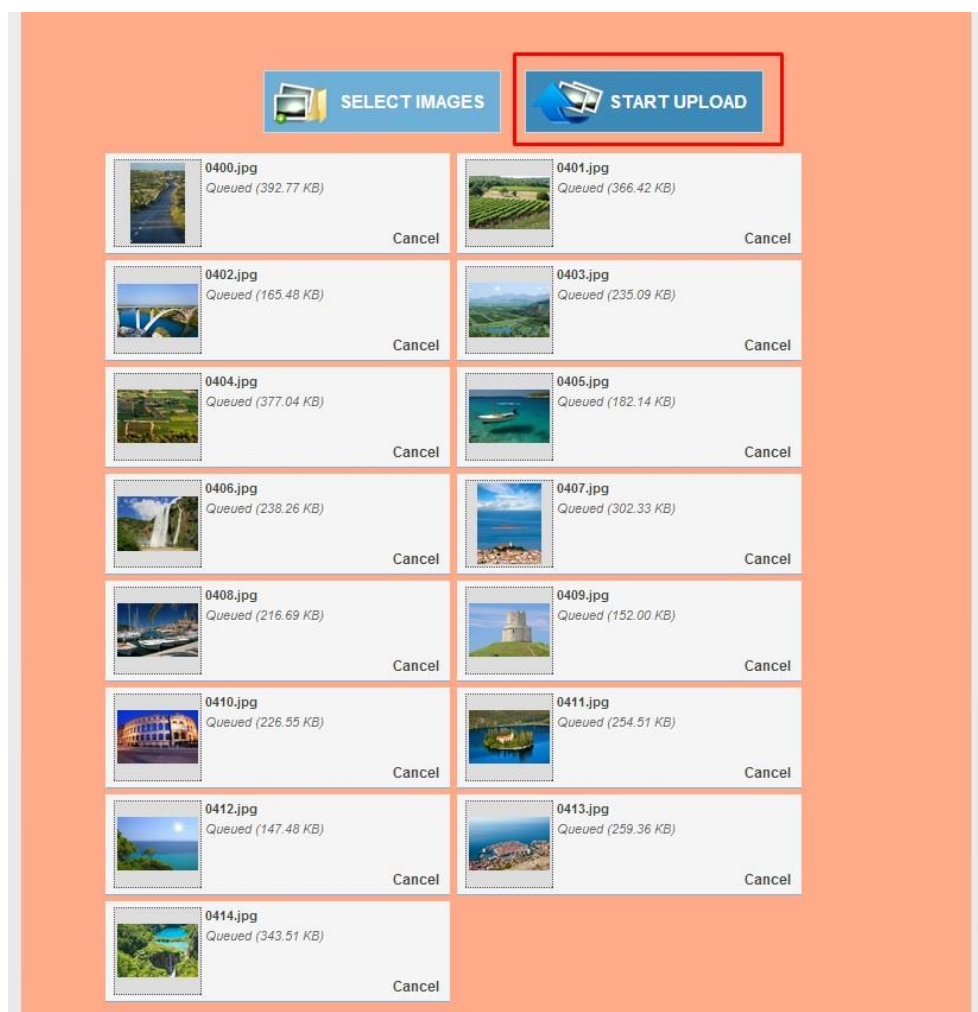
SELECT IMAGES

START UPLOAD

0400.jpg
Queued (392.77 KB)
Cancel

0401.jpg
Queued (366.42 KB)
Cancel

0402.jpg
Queued (165.48 KB)
Cancel

0403.jpg
Queued (235.09 KB)
Cancel

0404.jpg
Queued (377.04 KB)
Cancel

0405.jpg
Queued (182.14 KB)
Cancel

0406.jpg
Queued (238.26 KB)
Cancel

0407.jpg
Queued (302.33 KB)
Cancel

0408.jpg
Queued (216.69 KB)
Cancel

0409.jpg
Queued (152.00 KB)
Cancel

0410.jpg
Queued (226.55 KB)
Cancel

0411.jpg
Queued (254.51 KB)
Cancel

0412.jpg
Queued (147.48 KB)
Cancel

0413.jpg
Queued (259.36 KB)
Cancel

0414.jpg
Queued (343.51 KB)
Cancel